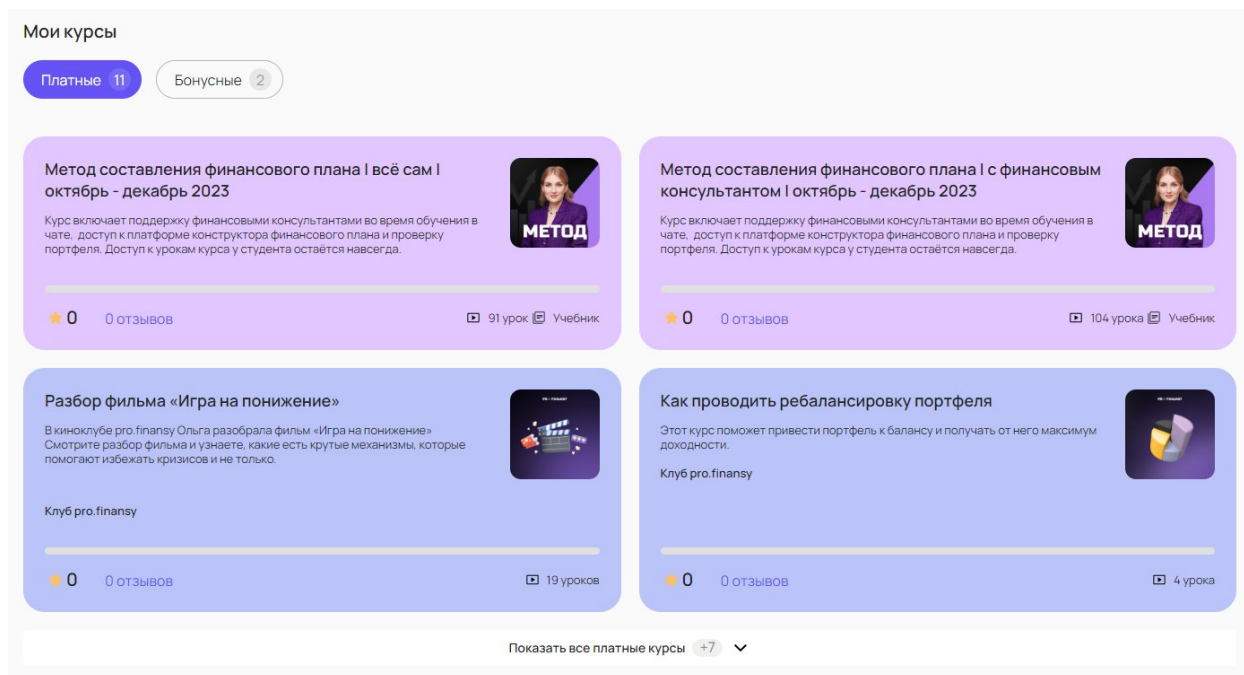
Мои курсы

Платные 11

Бонусные 2

Метод составления финансового плана | всё сам | октябрь - декабрь 2023

Курс включает поддержку финансовыми консультантами во время обучения в чате, доступ к платформе конструктора финансового плана и проверку портфеля. Доступ к урокам курса у студента остаётся навсегда.

МЕТОД

0 0 отзывов

91 урок Учебник

Метод составления финансового плана | с финансовым консультантом | октябрь - декабрь 2023

Курс включает поддержку финансовыми консультантами во время обучения в чате, доступ к платформе конструктора финансового плана и проверку портфеля. Доступ к урокам курса у студента остаётся навсегда.

МЕТОД

0 0 отзывов

104 урока Учебник

Разбор фильма «Игра на понижение»

В киноклубе pro.finansy Ольга разобрала фильм «Игра на понижение» Смотрите разбор фильма и узнаете, какие есть крутые механизмы, которые помогают избежать кризисов и не только.

Клуб pro.finansy

0 0 отзывов

19 уроков

Как проводить ребалансировку портфеля

Этот курс поможет привести портфель к балансу и получать от него максимум доходности.

Клуб pro.finansy

0 0 отзывов

4 урока

Показать все платные курсы +7